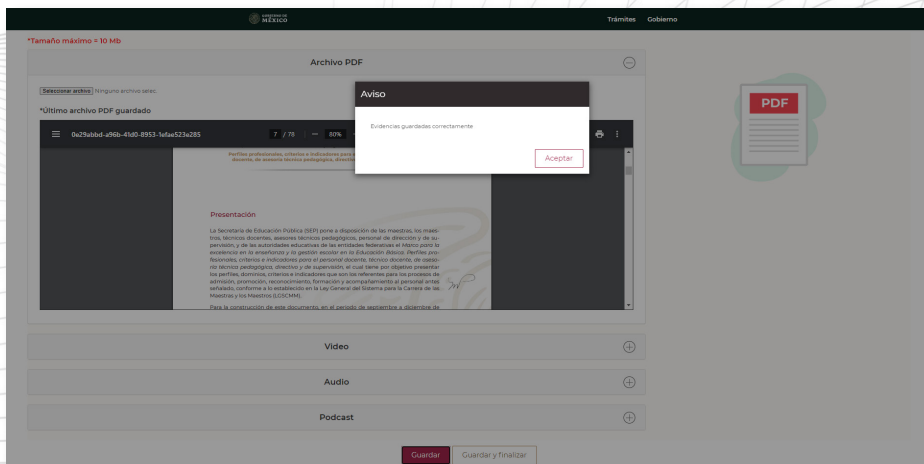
GOBIERNO DE MÉXICO

Trámites Gobierno

*Tamaño máximo = 10 Mb

Archivo PDF

Seleccionar archivo Ninguno archivo selec.

*Último archivo PDF guardado

0e29abbd-a96b-41d0-8953-1efae523e285

7 / 78 — 80%

Perfiles profesionales, criterios e indicadores para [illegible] docente, de asesoría técnico pedagógica, directiv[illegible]

Presentación

La Secretaría de Educación Pública (SEP) pone a disposición de las maestras, los maestros, técnicos docentes, asesores técnicos pedagógicos, personal de dirección y de supervisión, y de las autoridades educativas de las entidades federativas el Marco para la excelencia en la enseñanza y la gestión escolar en la Educación Básica. Perfiles profesionales, criterios e indicadores para el personal docente, técnico docente, de asesoría técnica pedagógica, directivo y de supervisión, el cual tiene por objetivo presentar los perfiles, dominios, criterios e indicadores que son los referentes para los procesos de admisión, promoción, reconocimiento, formación y acompañamiento al personal antes señalado, conforme a lo establecido en la Ley General del Sistema para la Carrera de las Maestras y los Maestros (LGSCMM).

Para la construcción de este documento, en el periodo de septiembre a diciembre de

Aviso

Evidencias guardadas correctamente

Aceptar

PDF

Video

Audio

Podcast

Guardar Guardar y finalizar